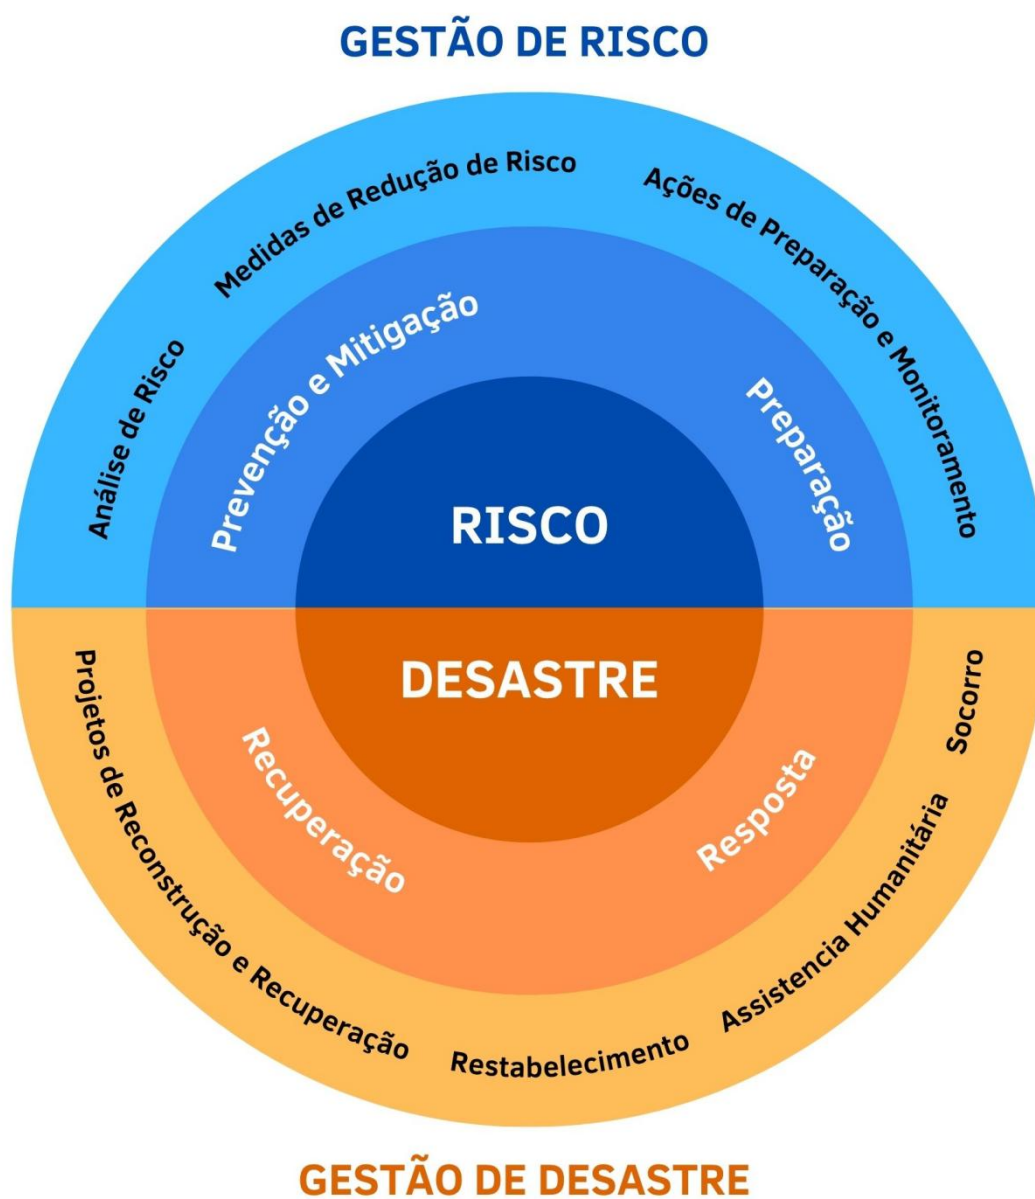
GESTÃO DE RISCO

Análise de Risco

Medidas de Redução de Risco

Ações de Preparação e Monitoramento

Prevenção e Mitigação

Preparação

RISCO

DESASTRE

Recuperação

Resposta

Projetos de Reconstrução e Recuperação

Restabelecimento

Assistencia Humanitária

Socorro

GESTÃO DE DESASTRE